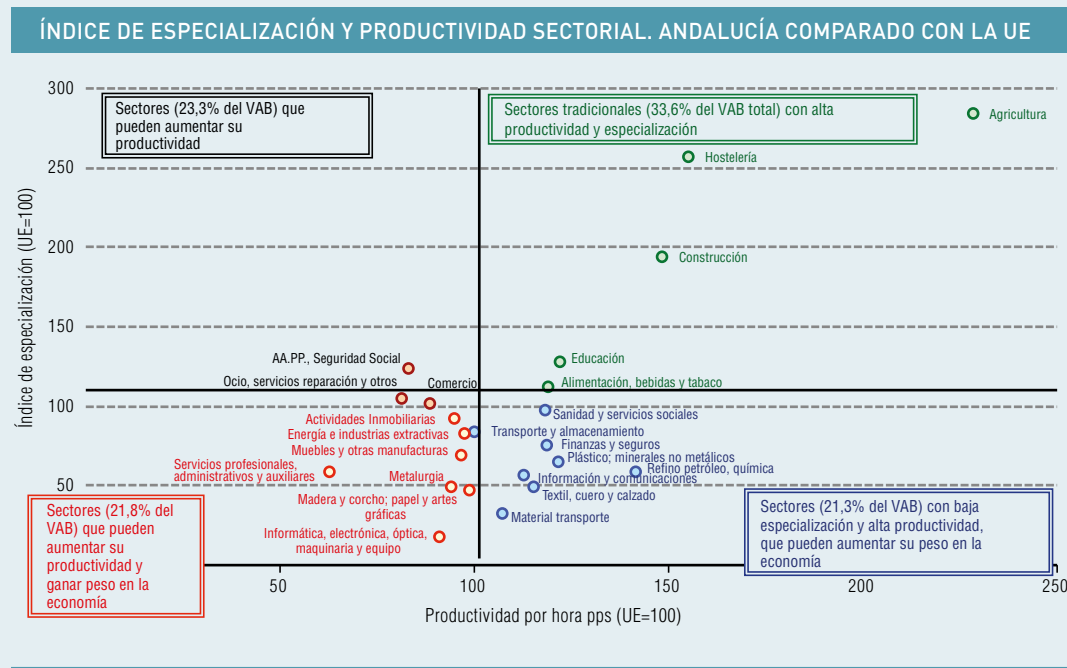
ÍNDICE DE ESPECIALIZACIÓN Y PRODUCTIVIDAD SECTORIAL. ANDALUCÍA COMPARADO CON LA UE

Sectores (23,3% del VAB) que pueden aumentar su productividad

Sectores tradicionales (33,6% del VAB total) con alta productividad y especialización

Agricultura
Hostelería
Construcción
Educación
Alimentación, bebidas y tabaco
AA.PP., Seguridad Social
Ocio, servicios reparación y otros
Comercio
Sanidad y servicios sociales
Actividades Inmobiliarias
Transporte y almacenamiento
Energía e industrias extractivas
Finanzas y seguros
Muebles y otras manufacturas
Plástico; minerales no metálicos
Servicios profesionales, administrativos y auxiliares
Refino petróleo, química
Información y comunicaciones
Metalurgia
Textil, cuero y calzado
Madera y corcho; papel y artes gráficas
Material transporte
Informática, electrónica, óptica, maquinaria y equipo

Sectores (21,8% del VAB) que pueden aumentar su productividad y ganar peso en la economía

Sectores (21,3% del VAB) con baja especialización y alta productividad, que pueden aumentar su peso en la economía

Índice de especialización (UE=100)
300
250
200
150
100
50

50
100
150
200
250
Productividad por hora pps (UE=100)